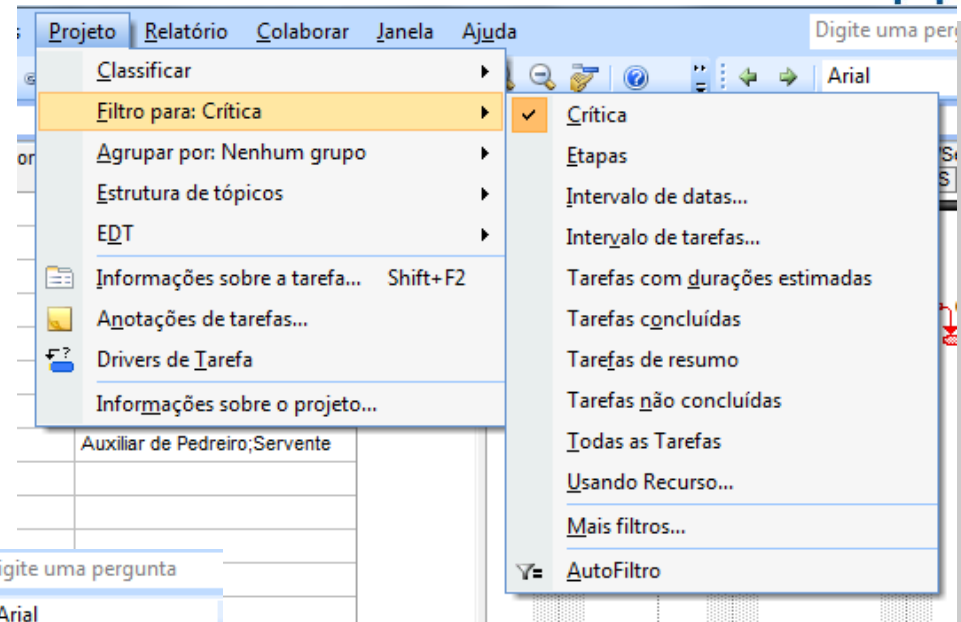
s Projeto Relatório Colaborar Janela Ajuda
Digite uma perg
Arial
Classificar
Filtro para: Crítica
Agrupar por: Nenhum grupo
Estrutura de tópicos
EDT
Informações sobre a tarefa... Shift+F2
Anotações de tarefas...
Drivers de Tarefa
Informações sobre o projeto...
Crítica
Etapas
Intervalo de datas...
Intervalo de tarefas...
Tarefas com durações estimadas
Tarefas concluídas
Tarefas de resumo
Tarefas não concluídas
Todas as Tarefas
Usando Recurso...
Mais filtros...
AutoFiltro
Auxiliar de Pedreiro;Servente
igite uma pergunta
Arial